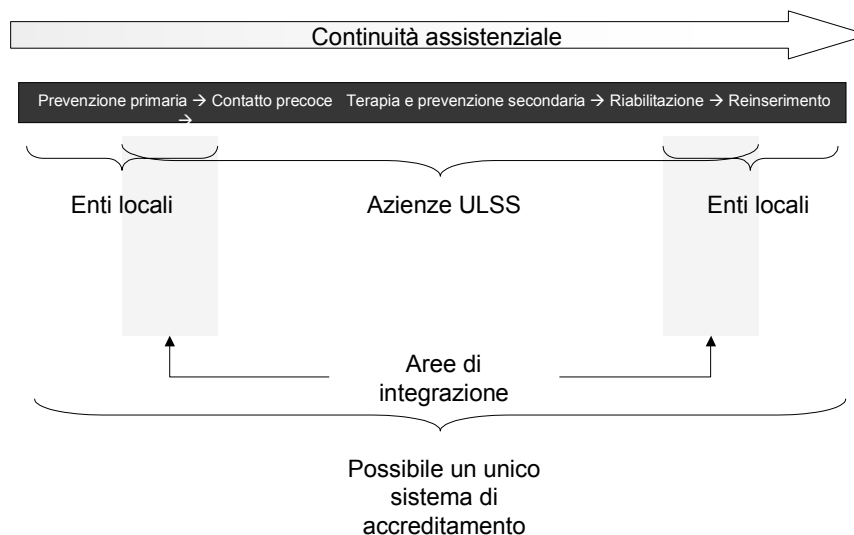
Continuità assistenziale

Prevenzione primaria → Contatto precoce → Terapia e prevenzione secondaria → Riabilitazione → Reinserimento

Enti locali

Azienze ULSS

Enti locali

Aree di integrazione

Possibile un unico sistema di accreditamento